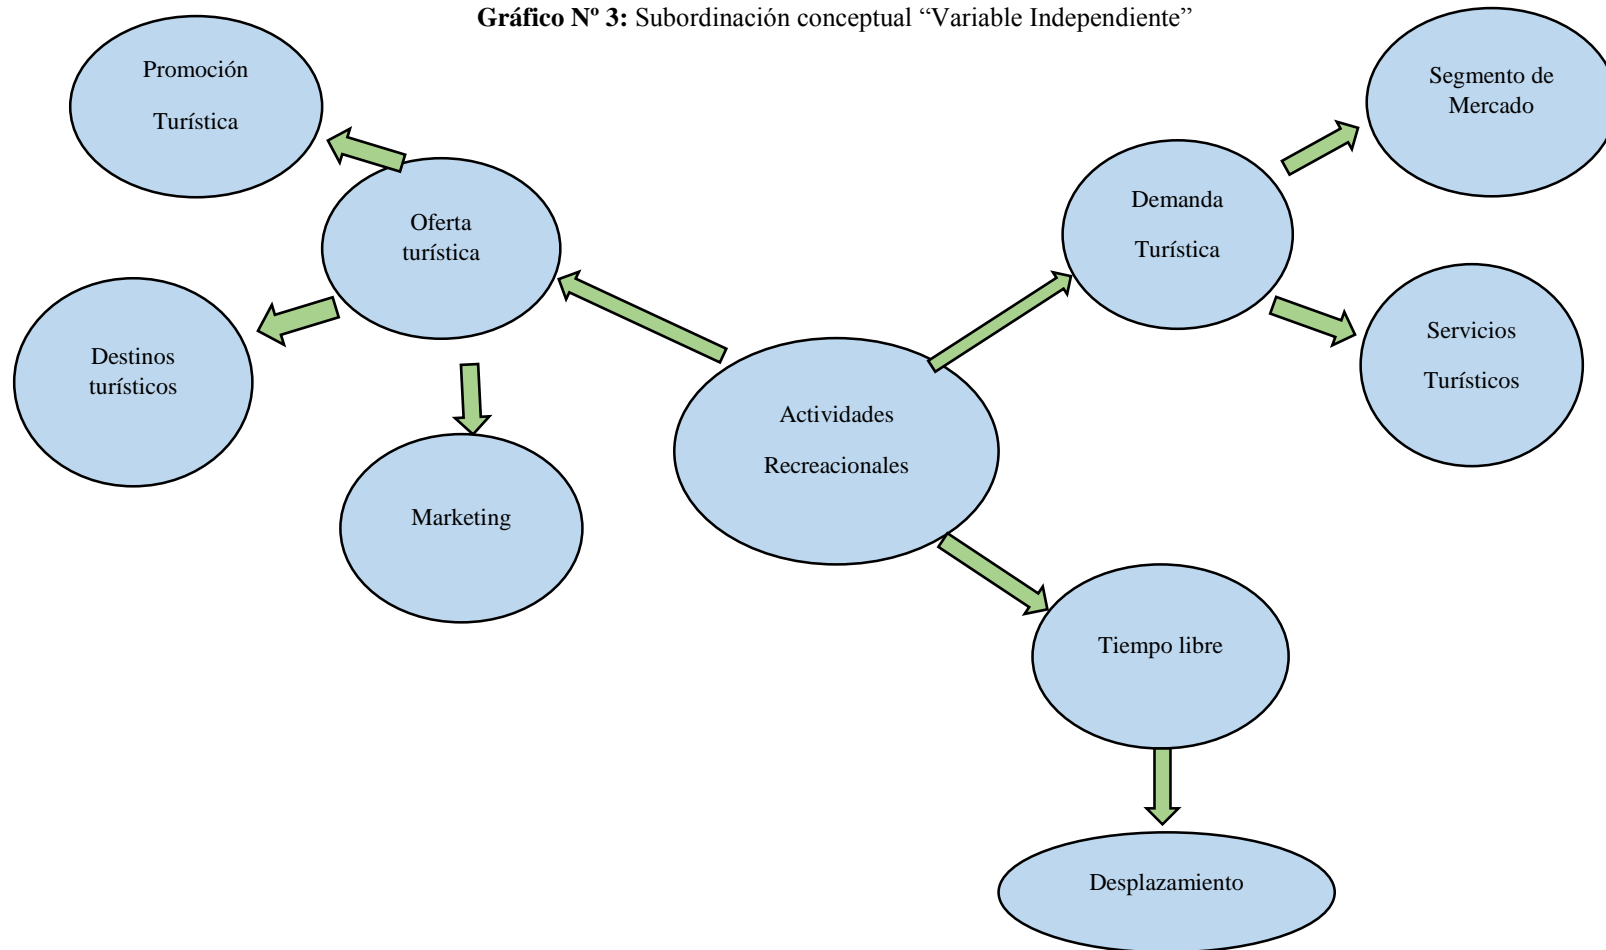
**Gráfico Nº 3:** Subordinación conceptual “Variable Independiente”

Promoción

Turística

Oferta turística

Destinos turísticos

Marketing

Actividades

Recreacionales

Demanda

Turística

Segmento de Mercado

Servicios

Turísticos

Tiempo libre

Desplazamiento